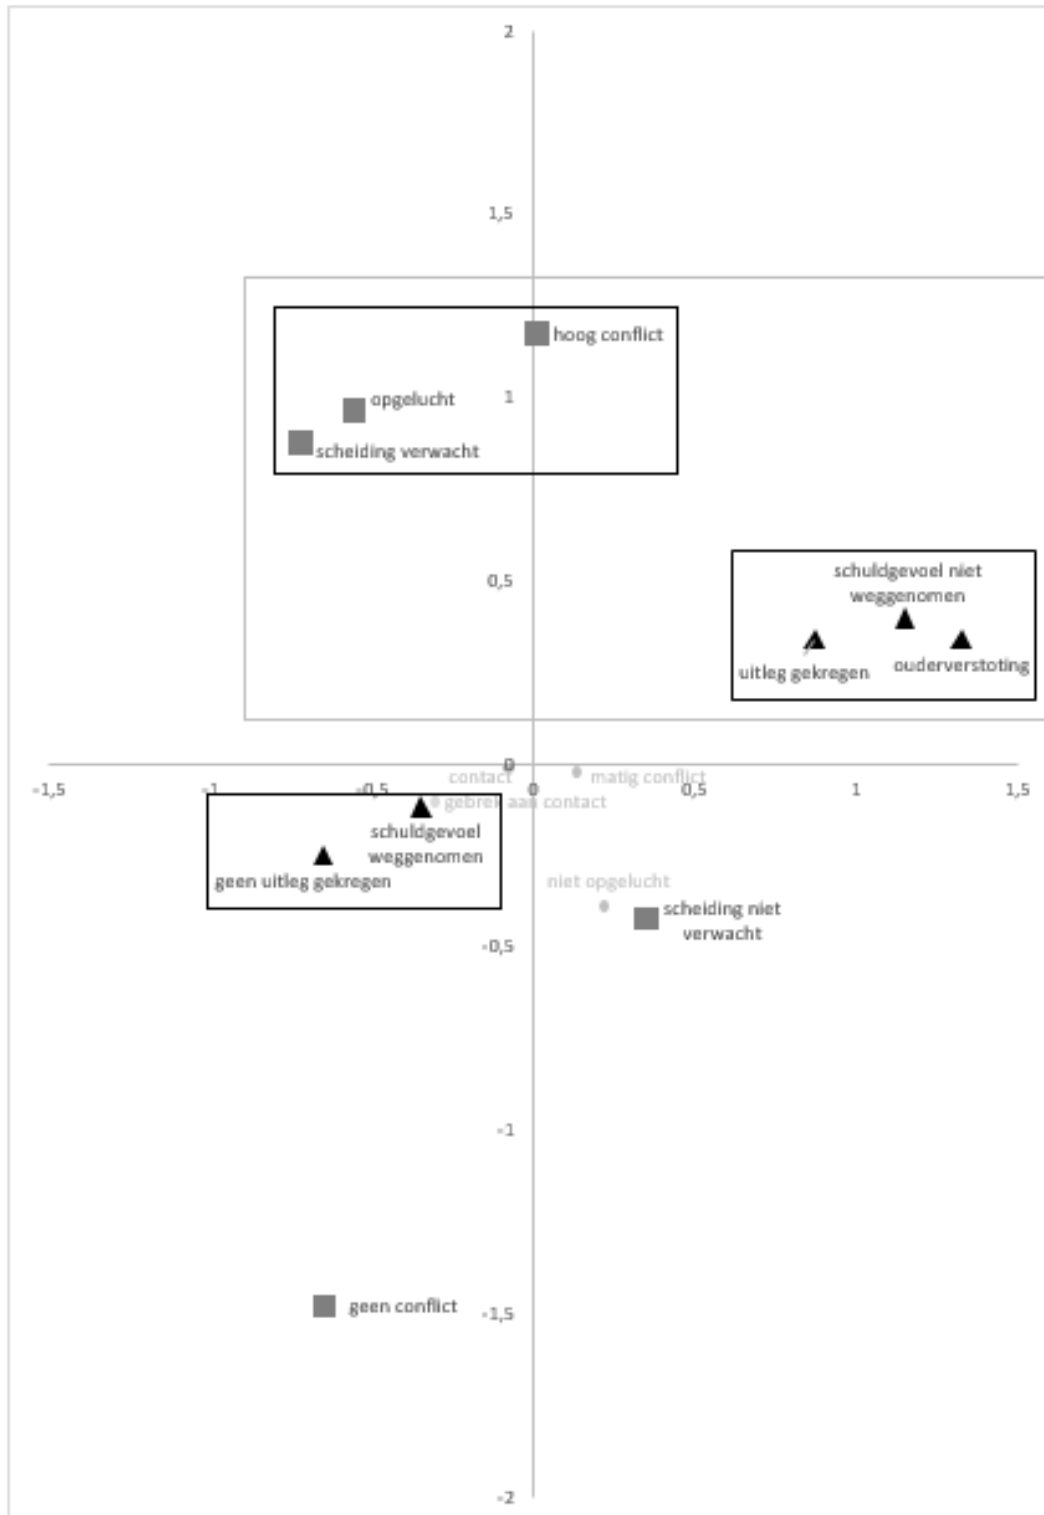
2

1,5

hoog conflict

opgelucht

1

scheiding verwacht

0,5

schuldgevoel niet weggenomen

uitleg gekregen

ouderverstoting

0

-1,5

-1

-0,5

0

0,5

1

1,5

contact

matig conflict

gebrek aan contact

schuldgevoel weggenomen

geen uitleg gekregen

niet opgelucht

scheiding niet verwacht

-0,5

-1

geen conflict

-1,5

-2